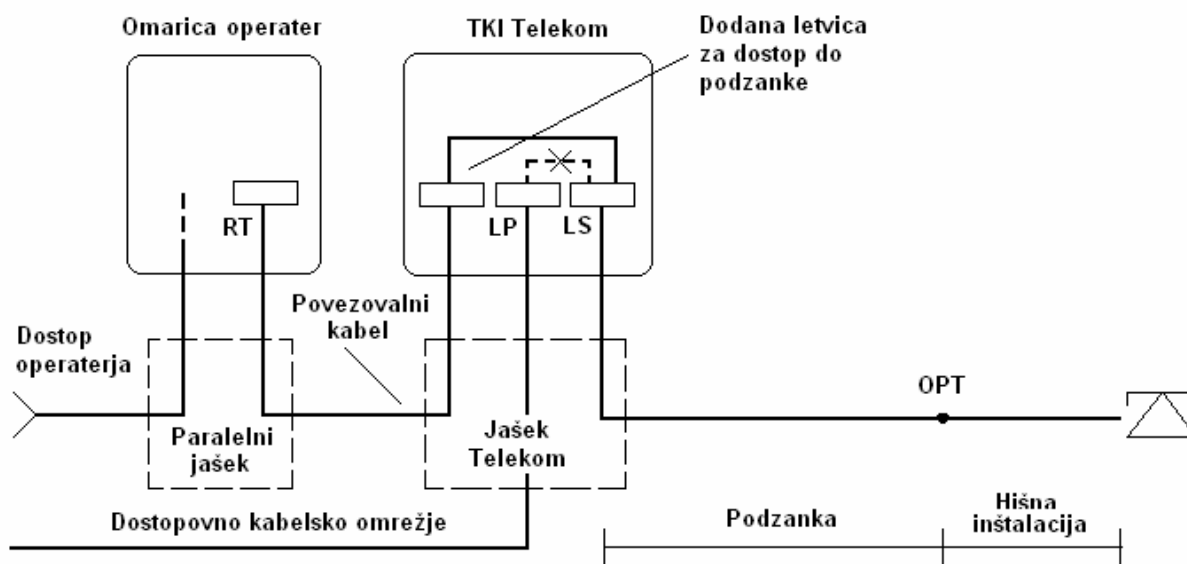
Omarica operater

TKI Telekom

Dodana letvica za dostop do podzanke

RT

LP

LS

Povezovalni kabel

Dostop operaterja

OPT

Paralelni jašek

Jašek Telekom

Dostopovno kabelsko omrežje

Podzanka

Hišna inštalacija